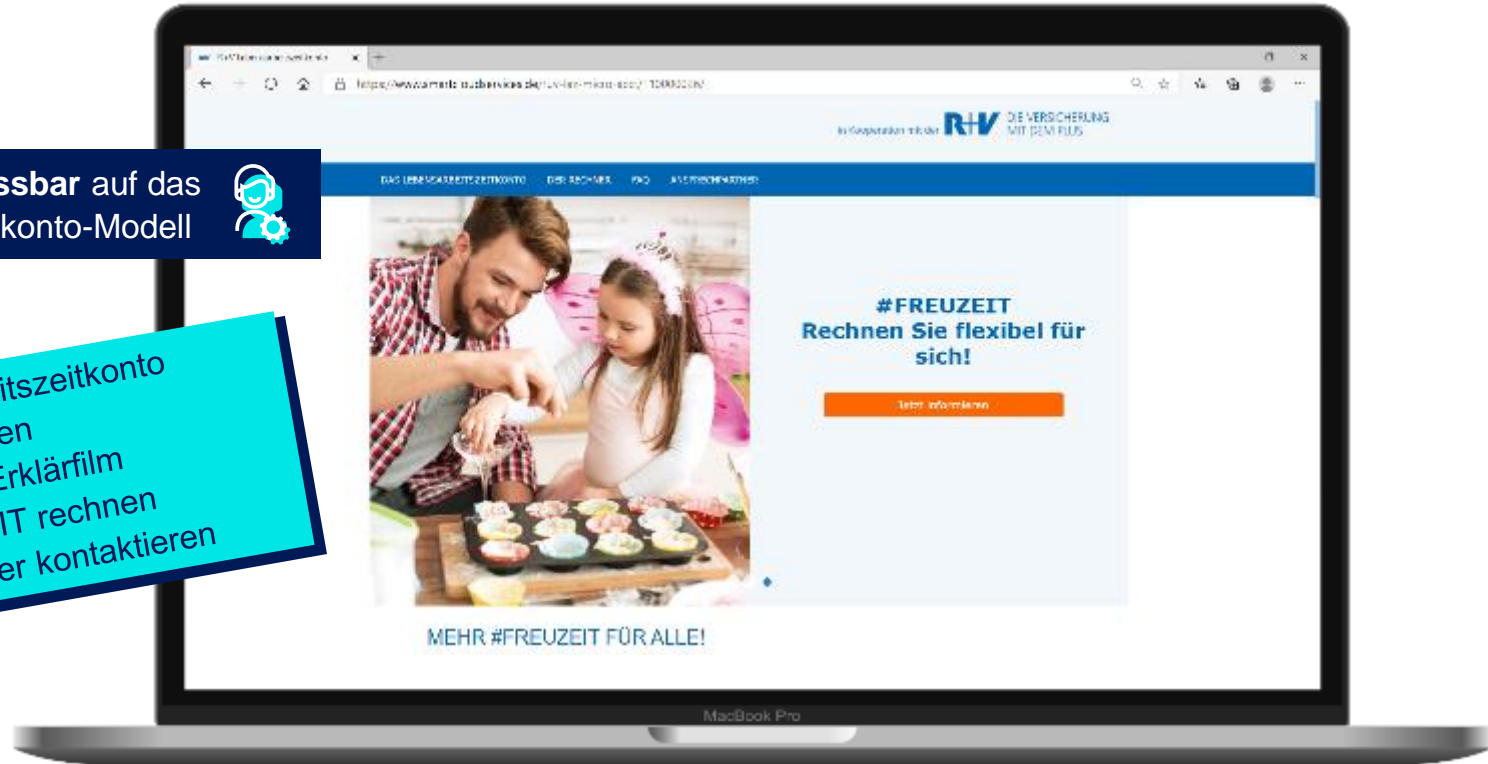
ssbar auf das
konto-Modell

itszeitkonto
en
Erklärfilm
IT rechnen
er kontaktieren

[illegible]

https://www.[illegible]

In Kooperation mit der R+V DIE VERSICHERUNG MIT DEM PLUS

DAS LEBENSARBEITSZEITKONTO   DER RECHNER   FAQ   ANSPRECHPARTNER

#FREUZEIT
Rechnen Sie flexibel für sich!

Jetzt informieren

MEHR #FREUZEIT FÜR ALLE!

MacBook Pro